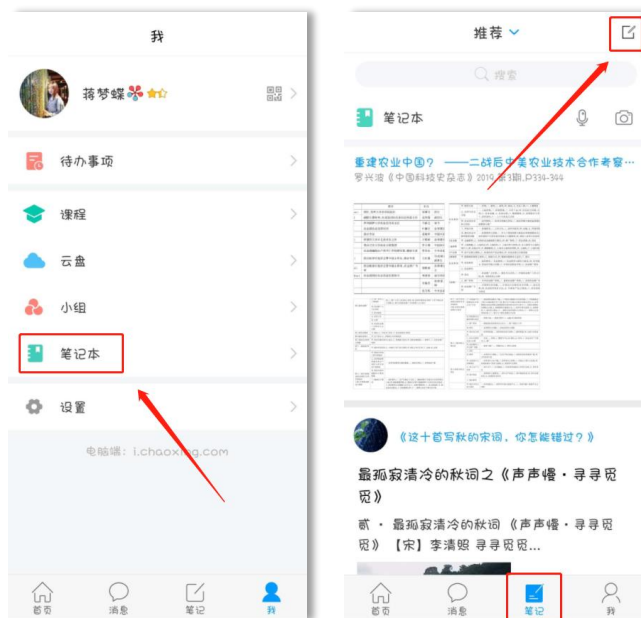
我

蒋梦蝶

待办事项

课程

云盘

小组

笔记本

设置

电脑端：i.chaoxing.com

首页 消息 笔记 我

推荐

搜索

笔记本

重建农业中国？——二战后中美农业技术合作考察…

罗兴波《中国科技史杂志》2019,第3期,P334-344

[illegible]

《这十首写秋的宋词，你怎能错过？》

最孤寂清冷的秋词之《声声慢·寻寻觅觅》

贰 · 最孤寂清冷的秋词《声声慢·寻寻觅觅》【宋】李清照 寻寻觅觅...

首页 消息 笔记 我